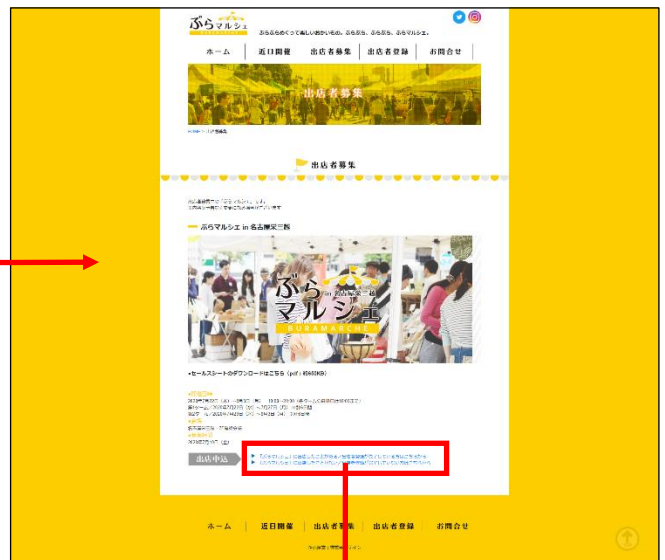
ぶらマルシェ

ぶらぶらめぐって楽しいおかいもの。ぶらぶら、ぶらぶら、ぶらマルシェ。

ホーム | 近日開催 | 出店者募集 | 出店者登録 | お問合せ

出店者募集

HOME > 出店者募集

出店者募集

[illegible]

ぶらマルシェ in 名古屋栄三越

ぶら マルシェ in 名古屋栄三越
BURAMARCHE

•セールスシートのダウンロードはこちら（pdf）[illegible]

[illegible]

出店申込

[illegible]
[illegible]

ホーム | 近日開催 | 出店者募集 | 出店者登録 | お問合せ

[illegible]